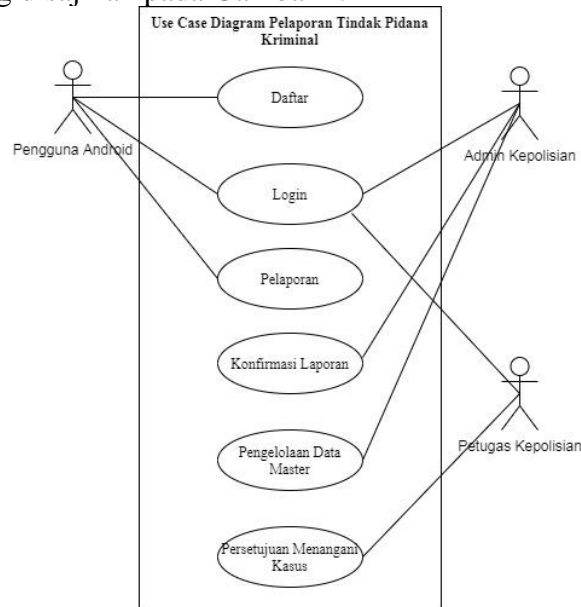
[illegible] pada Gambar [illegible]

Use Case Diagram Pelaporan Tindak Pidana Kriminal

Daftar

Login

Pelaporan

Konfirmasi Laporan

Pengelolaan Data Master

Persetujuan Menangani Kasus

Pengguna Android

Admin Kepolisian

Petugas Kepolisian